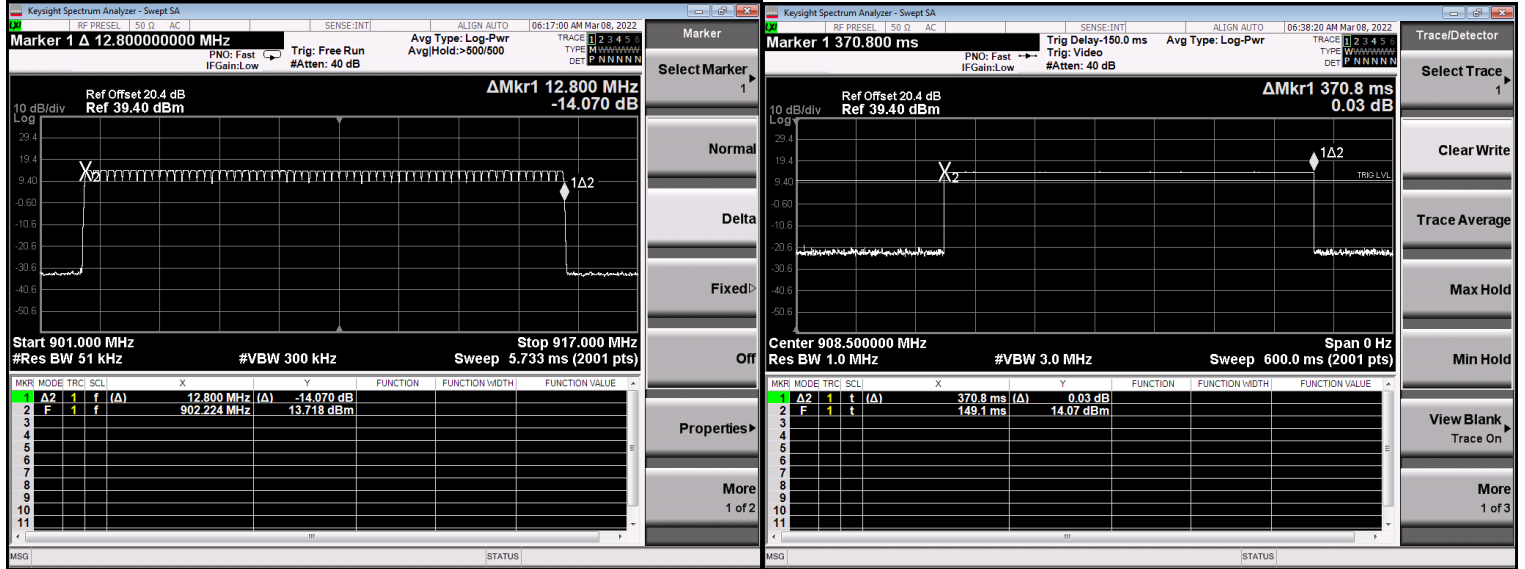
Keysight Spectrum Analyzer - Swept SA

LXI RF PRESEL 50 Ω AC SENSE:INT ALIGN AUTO 06:17:00 AM Mar 08, 2022

Marker 1 Δ 12.800000000 MHz

PNO: Fast IFGain:Low Trig: Free Run #Atten: 40 dB Avg Type: Log-Pwr Avg|Hold:>500/500

TRACE 1 2 3 4 5 6 TYPE M WWWWW DET P N N N N N

Ref Offset 20.4 dB
10 dB/div Ref 39.40 dBm
Log

ΔMkr1 12.800 MHz
-14.070 dB

29.4
19.4
9.40
-0.60
-10.6
-20.6
-30.6
-40.6
-50.6

X2
1Δ2

Start 901.000 MHz Stop 917.000 MHz
#Res BW 51 kHz #VBW 300 kHz Sweep 5.733 ms (2001 pts)

| MKR | MODE | TRC | SCL | X | Y | FUNCTION | FUNCTION WIDTH | FUNCTION VALUE |
|---|---|---|---|---|---|---|---|---|
| 1 | Δ2 | 1 | f | (Δ) 12.800 MHz | (Δ) -14.070 dB | | | |
| 2 | F | 1 | f | 902.224 MHz | 13.718 dBm | | | |
| 3 | | | | | | | | |
| 4 | | | | | | | | |
| 5 | | | | | | | | |
| 6 | | | | | | | | |
| 7 | | | | | | | | |
| 8 | | | | | | | | |
| 9 | | | | | | | | |
| 10 | | | | | | | | |
| 11 | | | | | | | | |

MSG STATUS

Marker
Select Marker 1
Normal
Delta
Fixed▷
Off
Properties▸
More 1 of 2

Keysight Spectrum Analyzer - Swept SA

LXI RF PRESEL 50 Ω AC SENSE:INT ALIGN AUTO 06:38:20 AM Mar 08, 2022

Marker 1 370.800 ms

PNO: Fast IFGain:Low Trig Delay-150.0 ms Trig: Video #Atten: 40 dB Avg Type: Log-Pwr

TRACE 1 2 3 4 5 6 TYPE W WWWWW DET P N N N N N

Ref Offset 20.4 dB
10 dB/div Ref 39.40 dBm
Log

ΔMkr1 370.8 ms
0.03 dB

29.4
19.4
9.40
-0.60
-10.6
-20.6
-30.6
-40.6
-50.6

X2
1Δ2
TRIG LVL

Center 908.500000 MHz Span 0 Hz
Res BW 1.0 MHz #VBW 3.0 MHz Sweep 600.0 ms (2001 pts)

| MKR | MODE | TRC | SCL | X | Y | FUNCTION | FUNCTION WIDTH | FUNCTION VALUE |
|---|---|---|---|---|---|---|---|---|
| 1 | Δ2 | 1 | t | (Δ) 370.8 ms | (Δ) 0.03 dB | | | |
| 2 | F | 1 | t | 149.1 ms | 14.07 dBm | | | |
| 3 | | | | | | | | |
| 4 | | | | | | | | |
| 5 | | | | | | | | |
| 6 | | | | | | | | |
| 7 | | | | | | | | |
| 8 | | | | | | | | |
| 9 | | | | | | | | |
| 10 | | | | | | | | |
| 11 | | | | | | | | |

MSG STATUS

Trace/Detector
Select Trace 1
Clear Write
Trace Average
Max Hold
Min Hold
View Blank Trace On
More 1 of 3